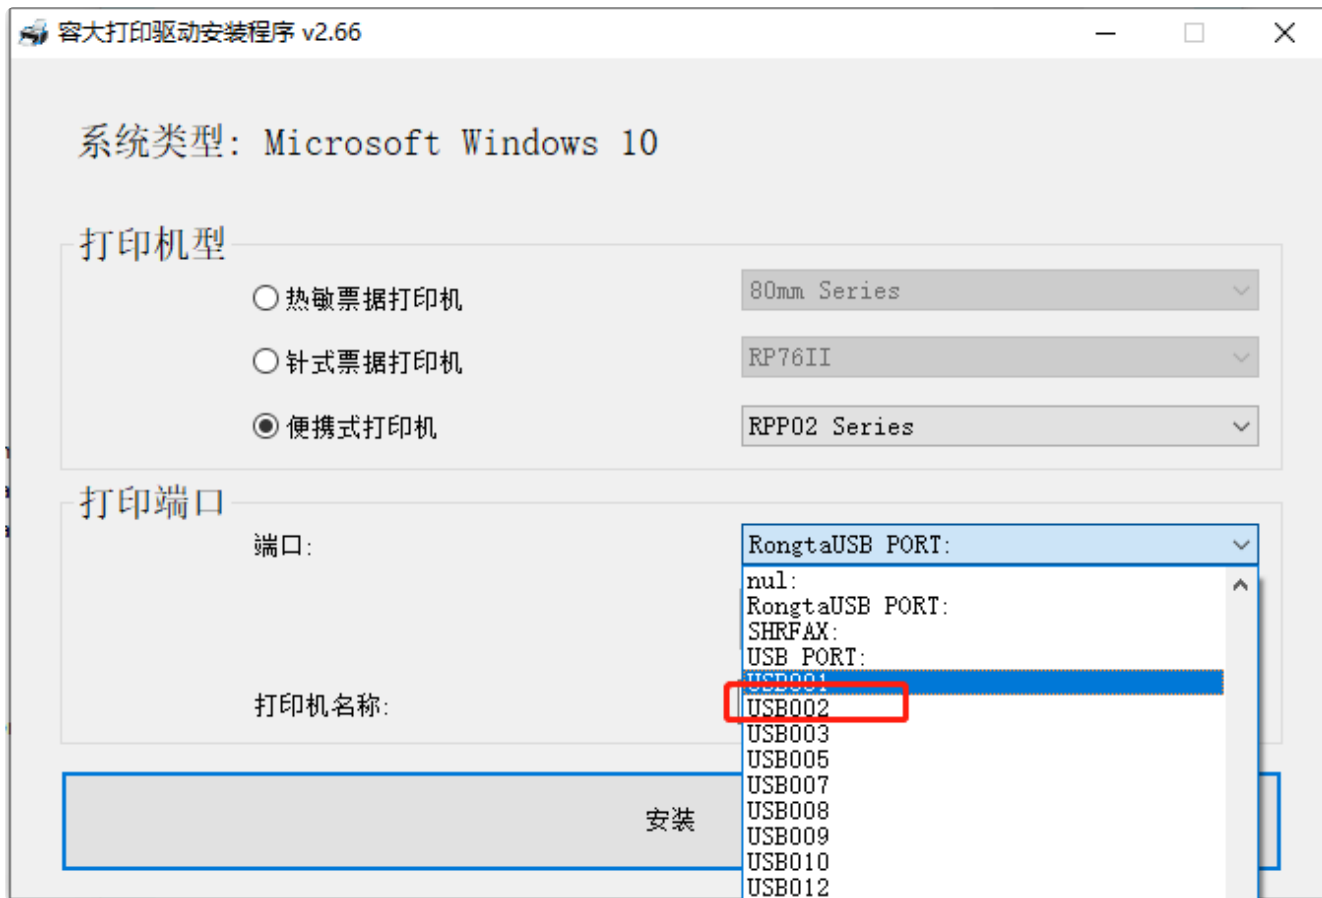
容大打印驱动安装程序 v2.66

系统类型: Microsoft Windows 10

打印机型

热敏票据打印机

80mm Series

针式票据打印机

RP76II

便携式打印机

RPP02 Series

打印端口

端口:

RongtaUSB PORT:

nul:
RongtaUSB PORT:
SHRFAX:
USB PORT:
USB001
USB002
USB003
USB005
USB007
USB008
USB009
USB010
USB012

打印机名称:

安装